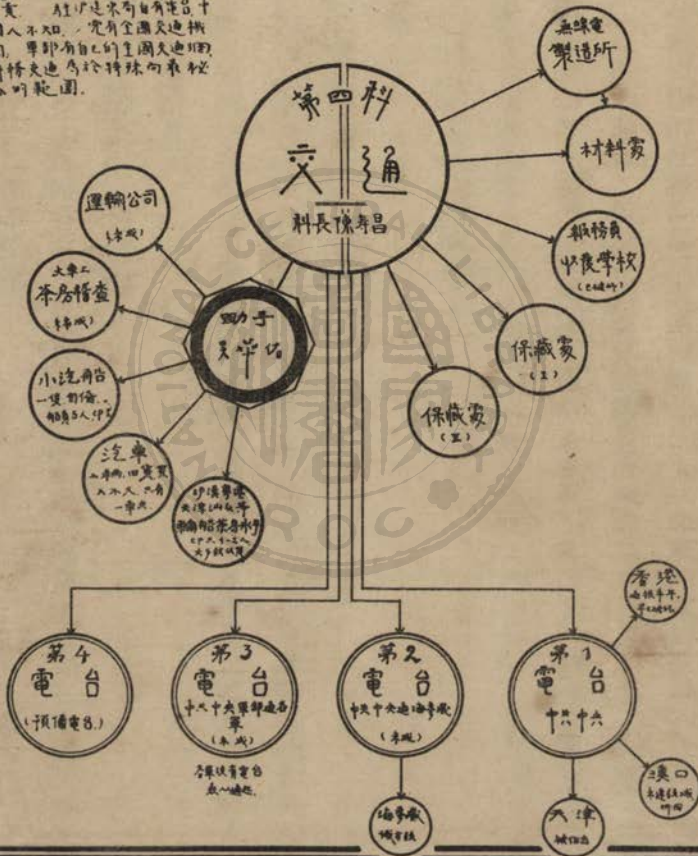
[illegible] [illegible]亦有自有電台，十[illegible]人不知，完有全國交通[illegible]，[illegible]部有自己的全國交通網，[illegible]交通為於特殊而最秘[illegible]的範圍。

第四科
交通
科長陳孝昌

無線電製造所

材料處

報務員訓練學校
(已結束)

保管處
(一)

保管處
(二)

運輸公司
(未成)

大東大本局檢查
(未成)

助手
吳華佑

小汽車台
一連有汽車，船員5人(?)

汽車
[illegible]

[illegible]
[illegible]

第4
電台
(預備電台)

第3
電台
十八中央軍部無名單
(未成)
各軍後方電台無人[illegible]

第2
電台
中央中央交通海事廠
(未成)

海事廠
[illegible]

第1
電台
十六中六

香港
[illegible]

澳口
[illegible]

天津
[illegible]